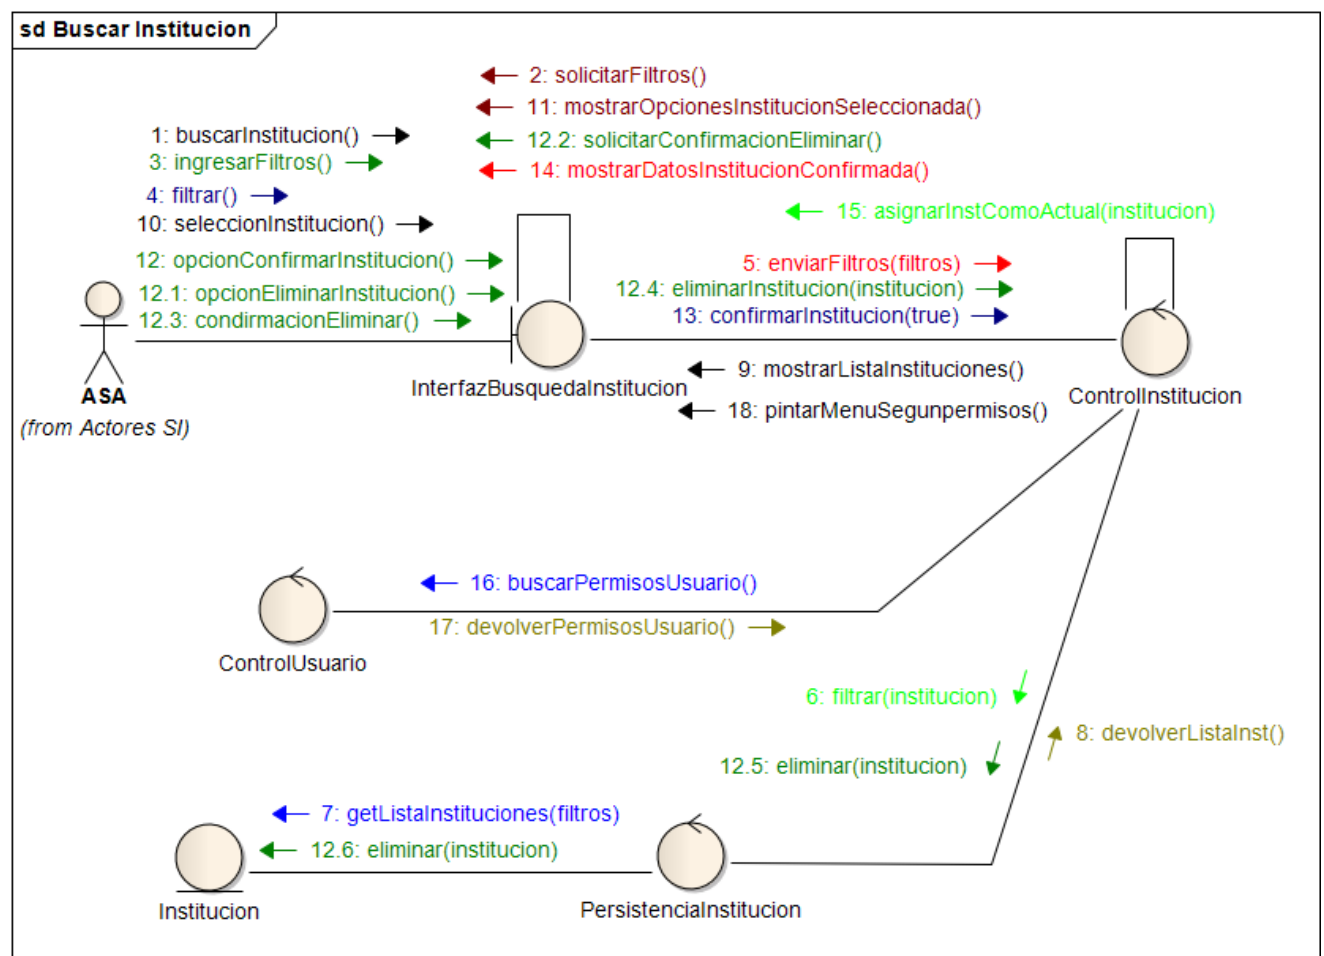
sd Buscar Institucion

2: solicitarFiltros()
11: mostrarOpcionesInstitucionSeleccionada()
12.2: solicitarConfirmacionEliminar()
14: mostrarDatosInstitucionConfirmada()

1: buscarInstitucion()
3: ingresarFiltros()
4: filtrar()
10: seleccionInstitucion()
12: opcionConfirmarInstitucion()
12.1: opcionEliminarInstitucion()
12.3: condirmacionEliminar()

15: asignarInstComoActual(institucion)

5: enviarFiltros(filtros)
12.4: eliminarInstitucion(institucion)
13: confirmarInstitucion(true)

ASA
(from Actores SI)

InterfazBusquedaInstitucion

9: mostrarListaInstituciones()
18: pintarMenuSegunpermisos()

ControlInstitucion

16: buscarPermisosUsuario()
17: devolverPermisosUsuario()

ControlUsuario

6: filtrar(institucion)
8: devolverListaInst()
12.5: eliminar(institucion)

7: getListaInstituciones(filtros)
12.6: eliminar(institucion)

Institucion

PersistenciaInstitucion